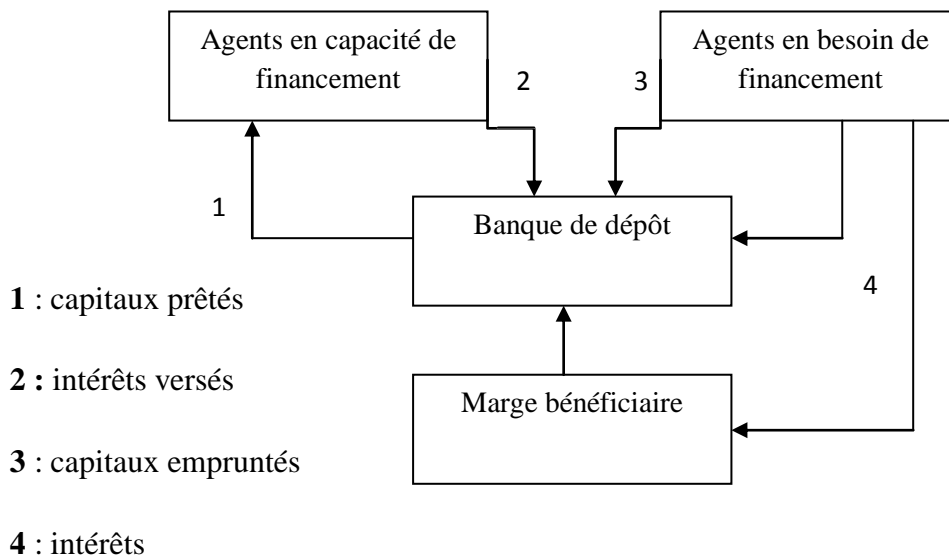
Agents en capacité de financement

2

3

Agents en besoin de financement

1

Banque de dépôt

4

Marge bénéficiaire

**1** : capitaux prêtés

**2 :** intérêts versés

**3** : capitaux empruntés

**4** : intérêts